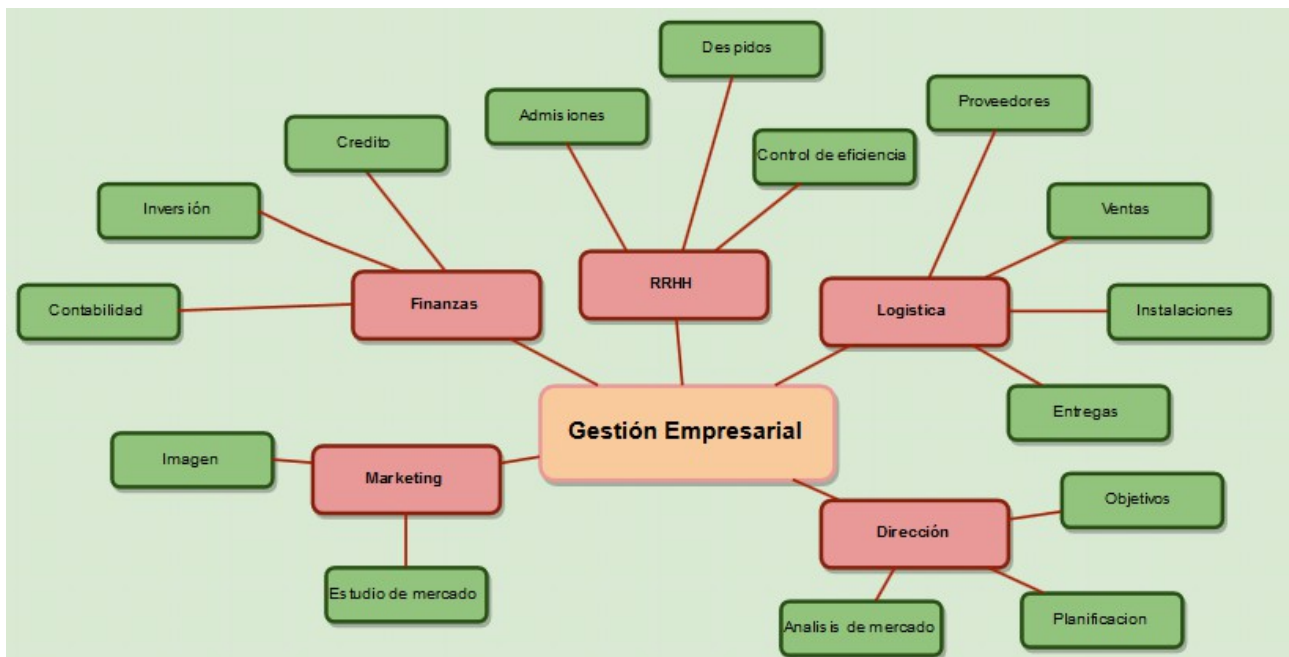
Gestión Empresarial

Finanzas

Credito

Inversión

Contabilidad

RRHH

Admisiones

Despidos

Control de eficiencia

Logistica

Proveedores

Ventas

Instalaciones

Entregas

Marketing

Imagen

Estudio de mercado

Dirección

Objetivos

Planificacion

Analisis de mercado